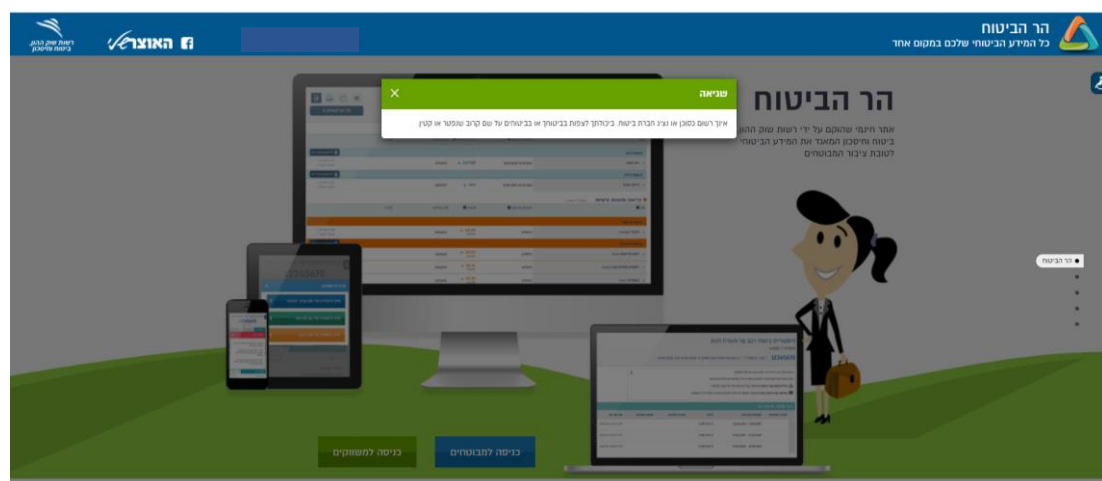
הר הביטוח
כל המידע הביטוחי שלכם במקום אחד

האוצר

רשות שוק ההון ביטוח וחיסכון

שגיאה
X
אינך רשום כסוכן או נציג חברת ביטוח. ביכולתך לצפות בביטוחך או בביטוחים על שם קרוב שנפטר או קטין.

הר הביטוח
אתר חיתמי שהוקם על ידי רשות שוק ההון ביטוח וחיסכון המאגד את המידע הביטוחי לטובת ציבור המבוטחים

הר הביטוח

כניסה למבוטחים
כניסה למשווקים